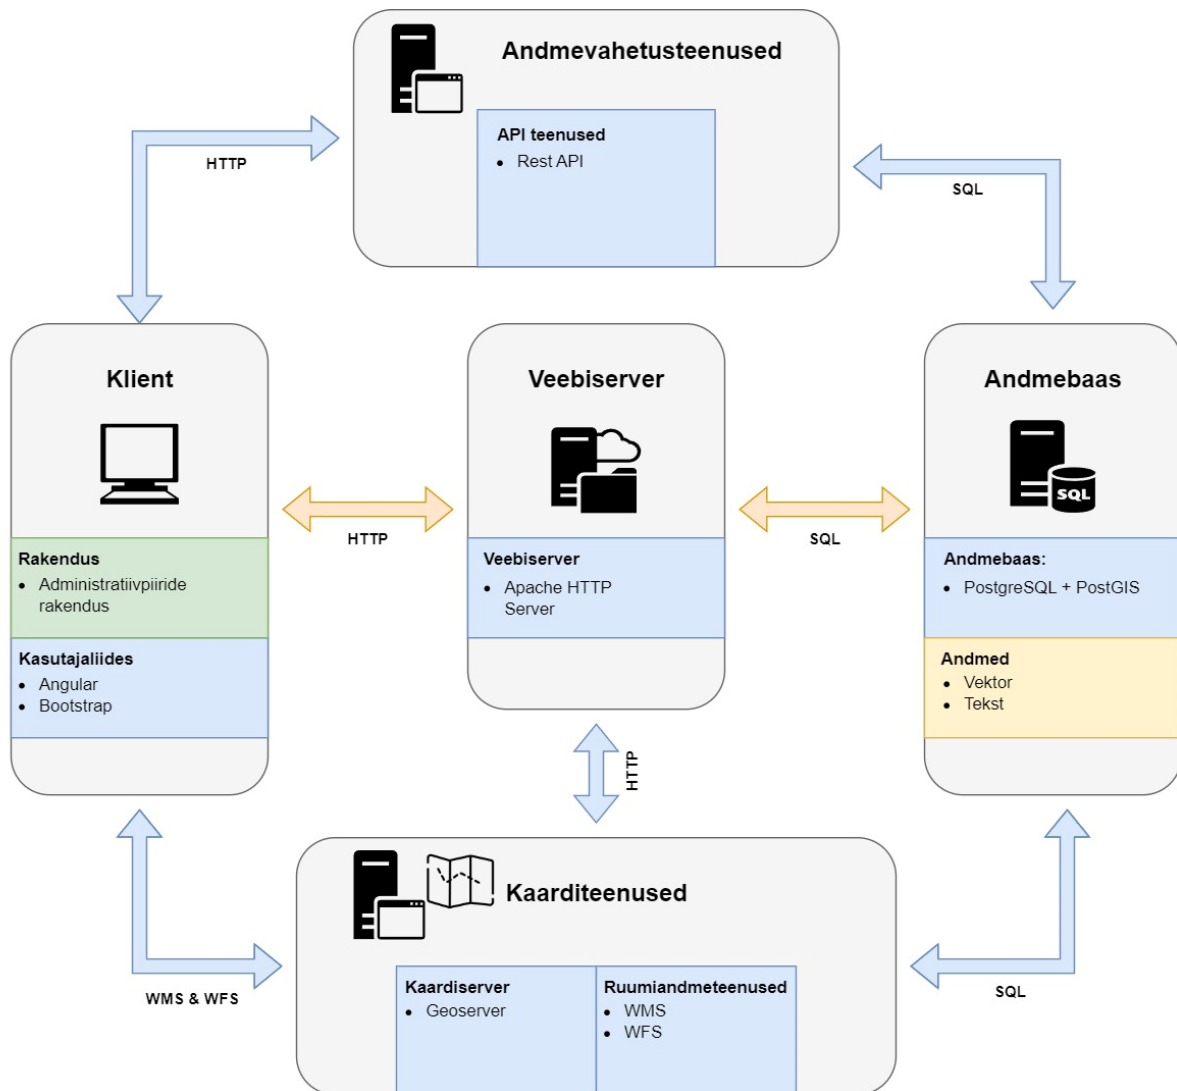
Andmevahetusteenused

API teenused
- Rest API

HTTP

SQL

Klient

Rakendus
- Administratiivpiiride rakendus

Kasutajaliides
- Angular
- Bootstrap

HTTP

Veebiserver

Veebiserver
- Apache HTTP Server

SQL

Andmebaas

SQL

Andmebaas:
- PostgreSQL + PostGIS

Andmed
- Vektor
- Tekst

HTTP

Kaarditeenused

Kaardiserver
- Geoserver

Ruumiandmeteenused
- WMS
- WFS

WMS & WFS

SQL